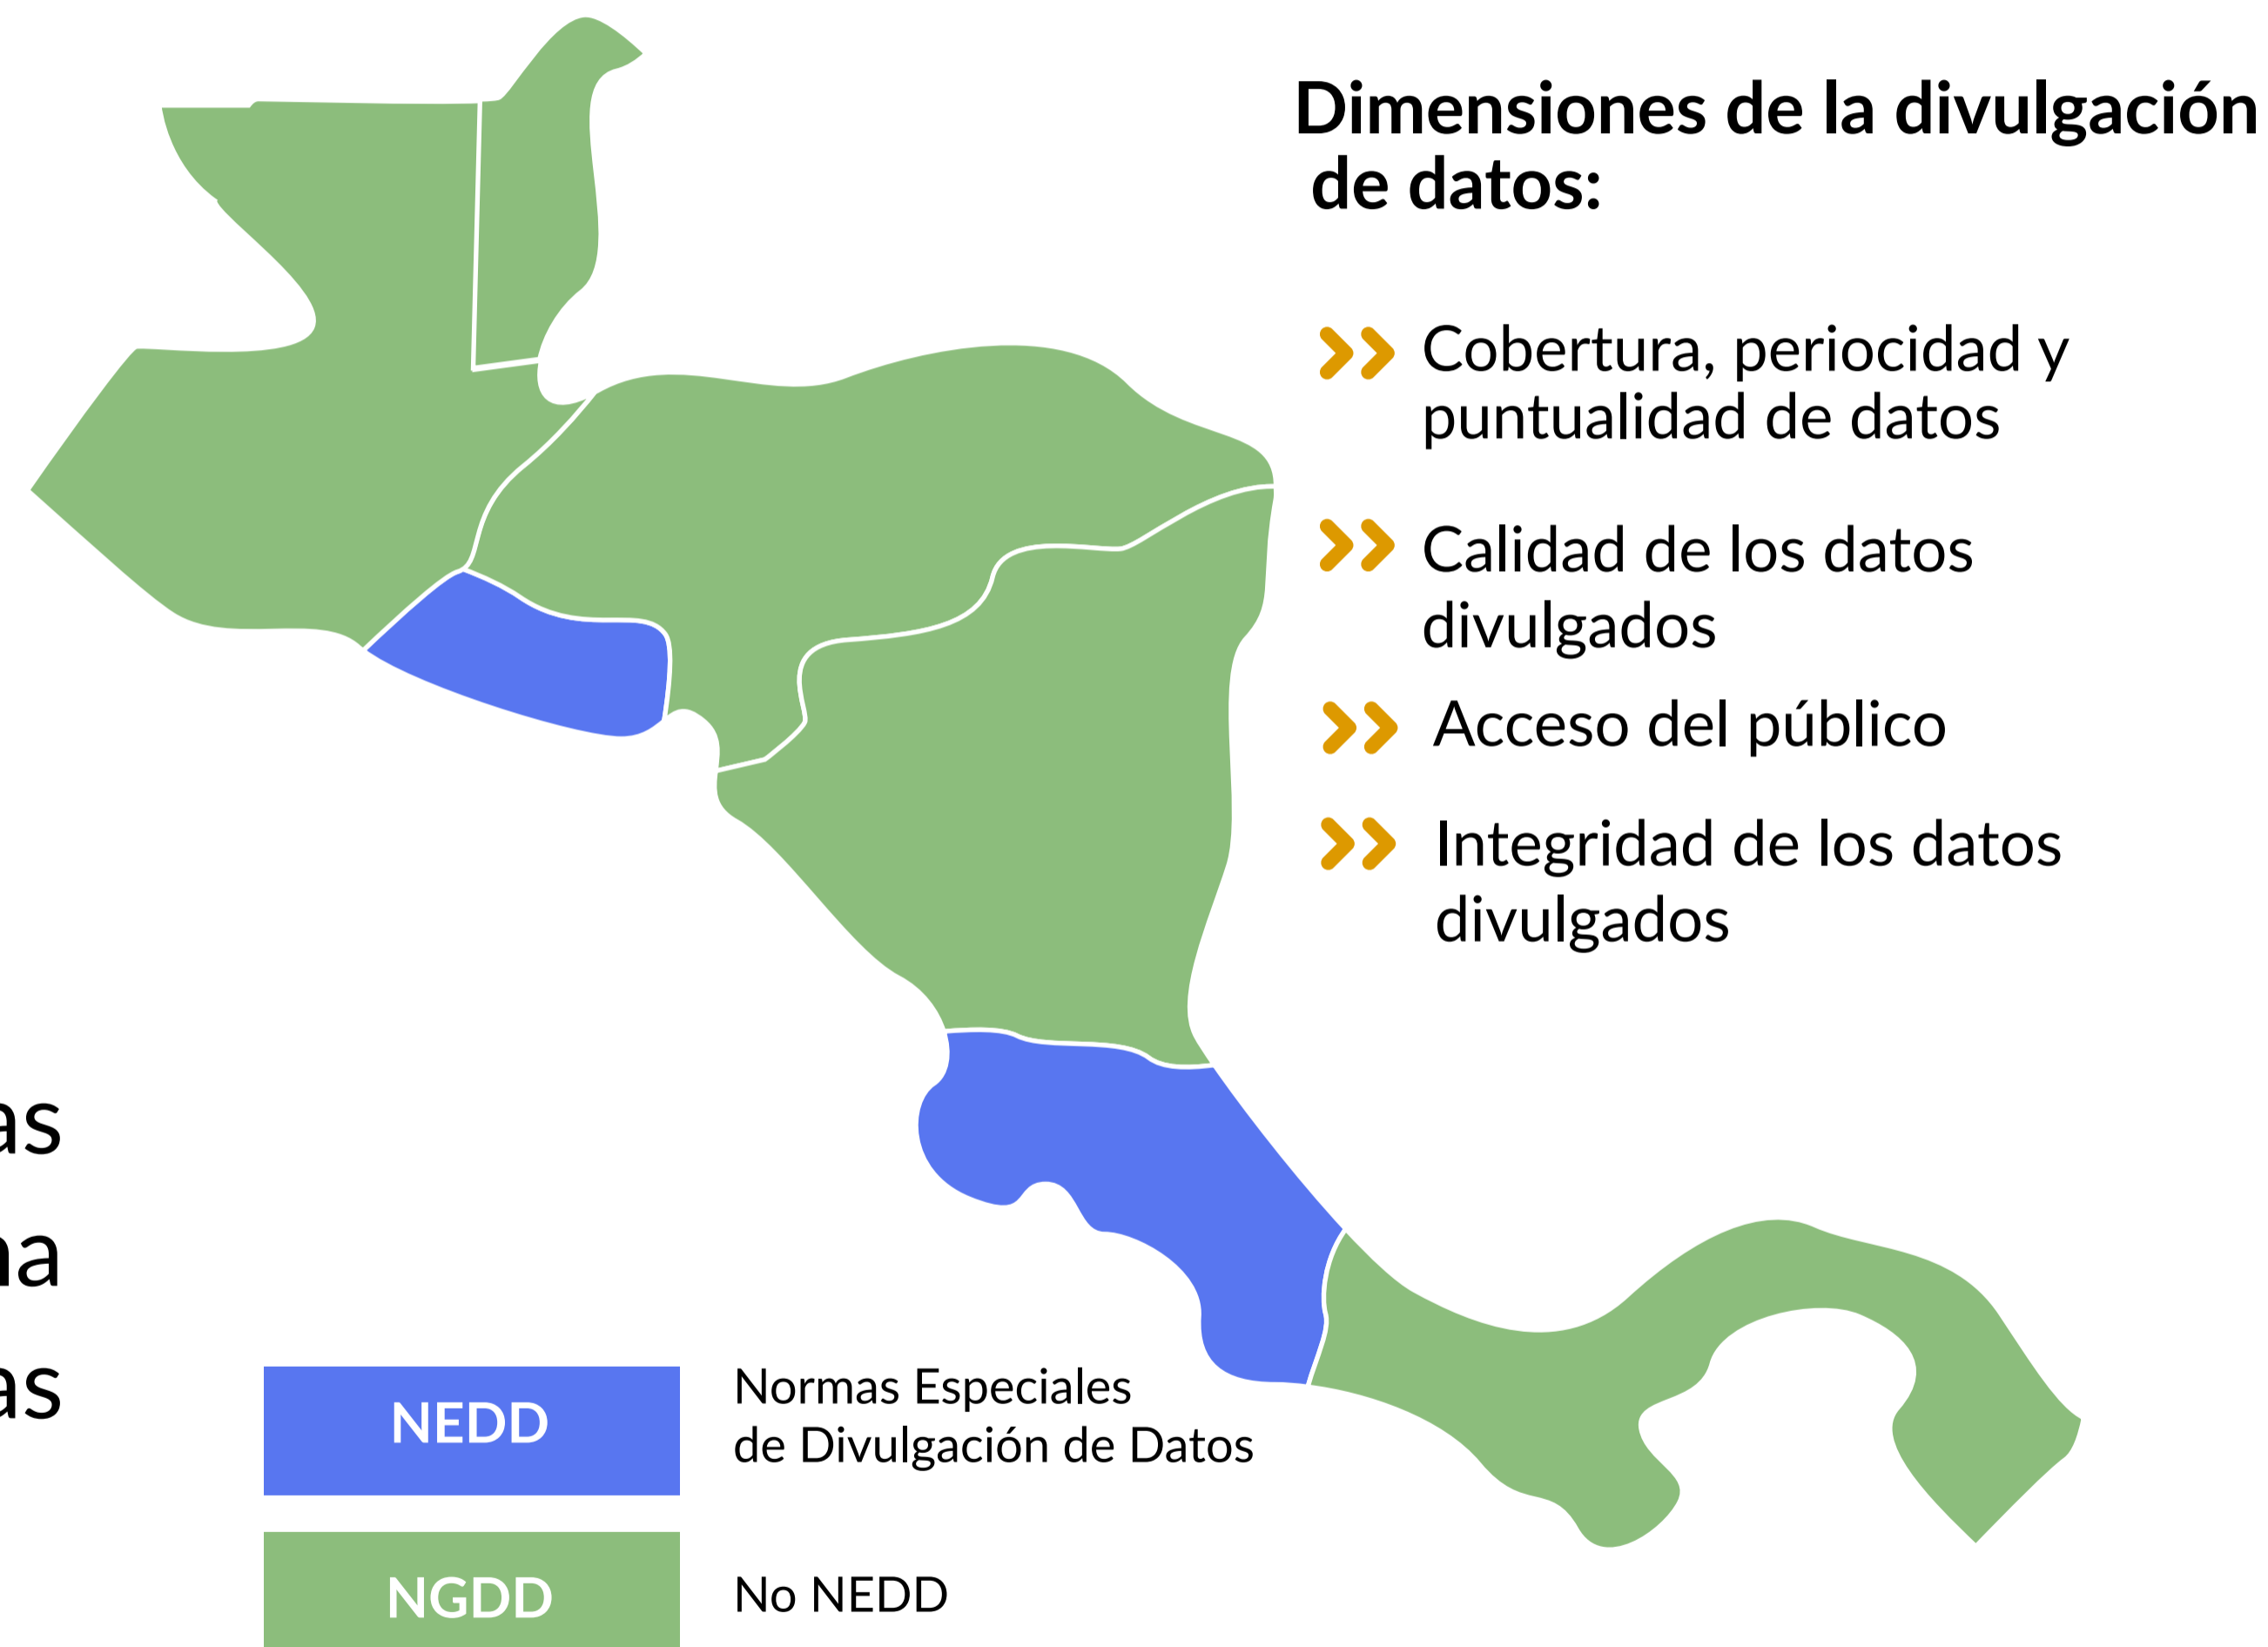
Dimensiones de la divulgación de datos:

Cobertura, periocidad y puntualidad de datos

Calidad de los datos divulgados

Acceso del público

Integridad de los datos divulgados

as
na
as

NEDD
Normas Especiales de Divulgación de Datos

NGDD
No NEDD